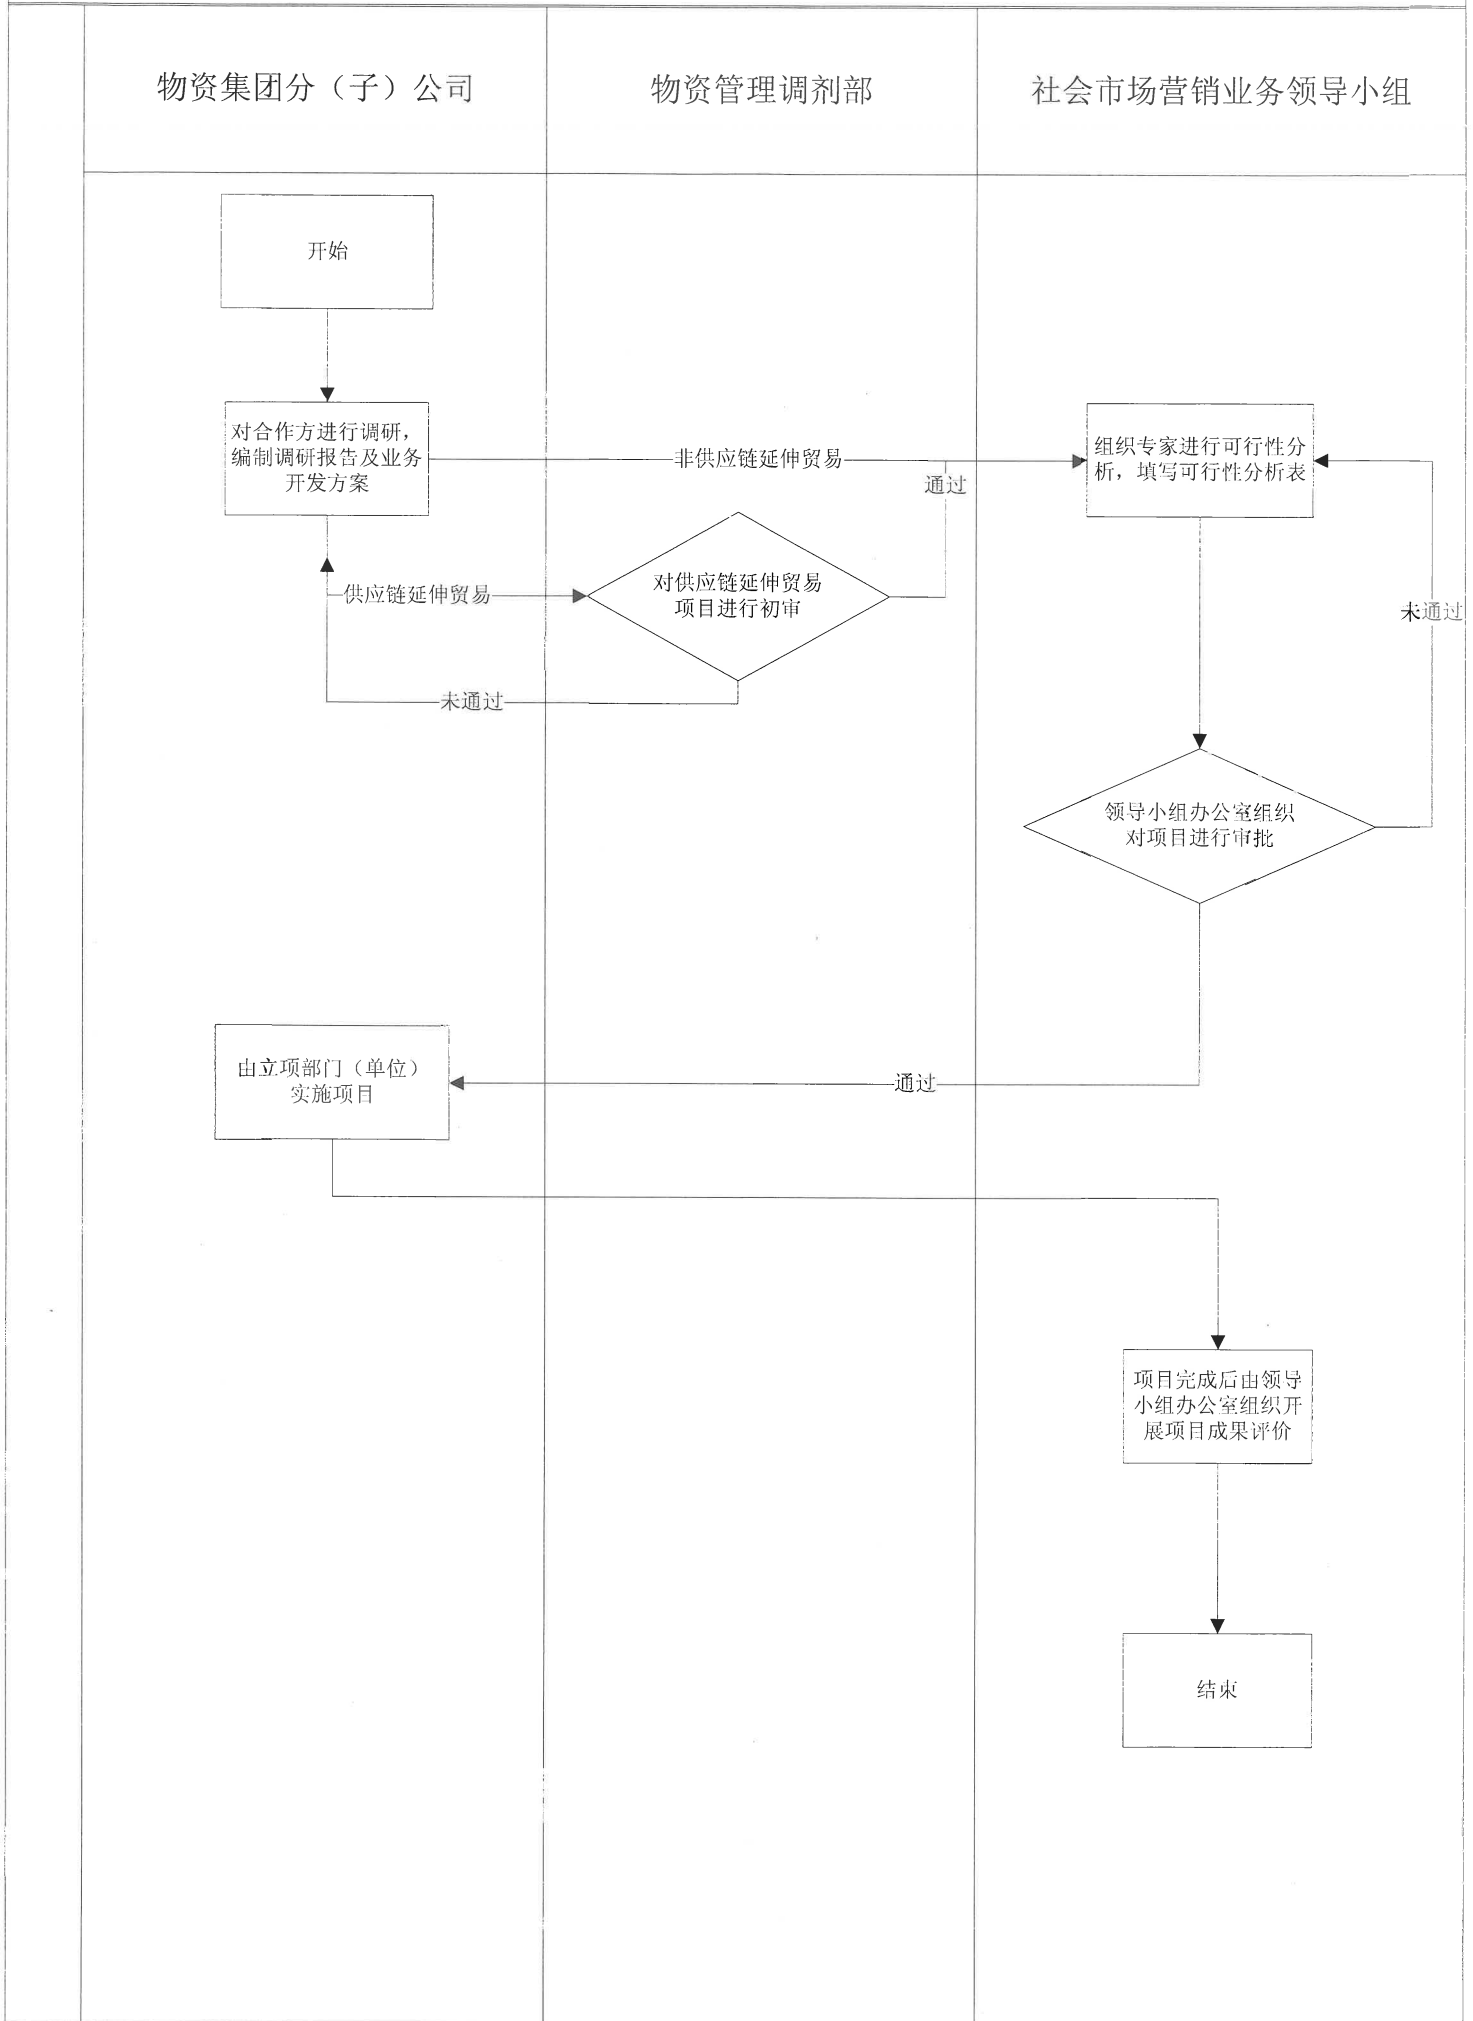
物资集团分（子）公司

物资管理调剂部

社会市场营销业务领导小组

开始

对合作方进行调研，编制调研报告及业务开发方案

非供应链延伸贸易

通过

组织专家进行可行性分析，填写可行性分析表

供应链延伸贸易

对供应链延伸贸易项目进行初审

未通过

未通过

领导小组办公室组织对项目进行审批

由立项部门（单位）实施项目

通过

项目完成后由领导小组办公室组织开展项目成果评价

结束